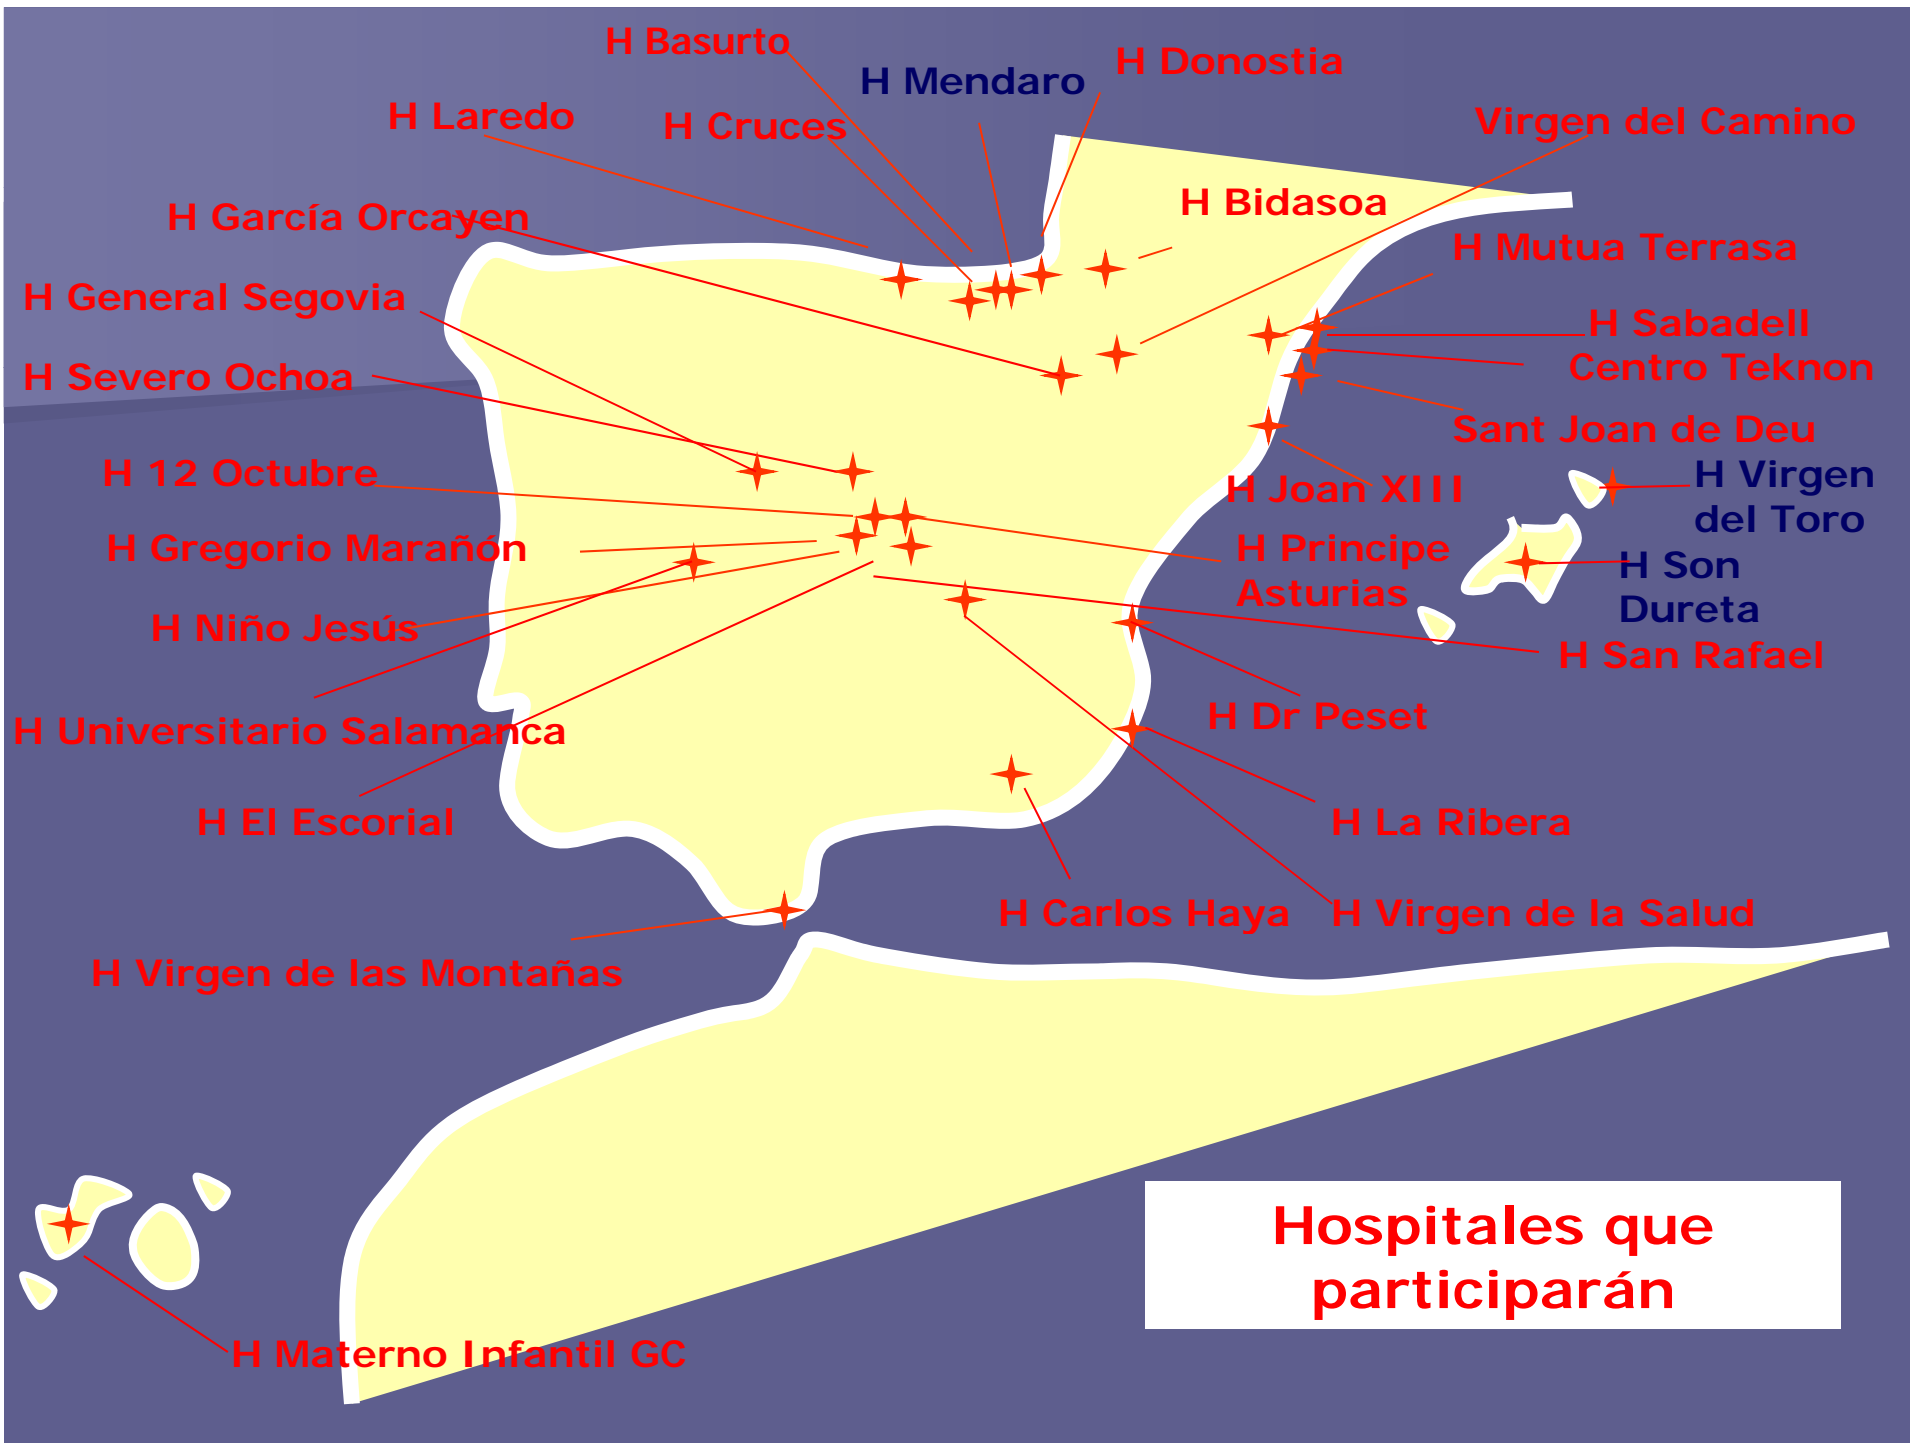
H Basurto
H Mendaro
H Donostia
H Laredo
H Cruces
Virgen del Camino
H García Orcayen
H Bidasoa
H Mutua Terrasa
H General Segovia
H Sabadell
Centro Teknon
H Severo Ochoa
Sant Joan de Deu
H 12 Octubre
H Joan XIII
H Virgen del Toro
H Gregorio Marañón
H Principe Asturias
H Son Dureta
H Niño Jesús
H San Rafael
H Dr Peset
H Universitario Salamanca
H El Escorial
H La Ribera
H Carlos Haya
H Virgen de la Salud
H Virgen de las Montañas
Hospitales que participarán
H Materno Infantil GC